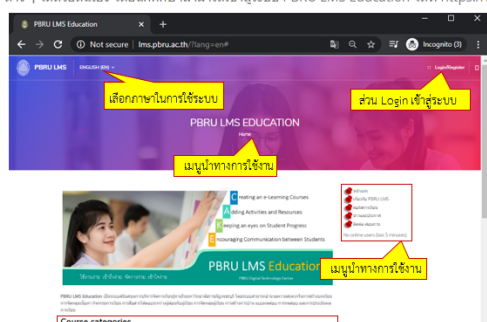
PBRU LMS Education

Not secure | lms.pbru.ac.th/?lang=en#

Incognito (3)

PBRU LMS

ENGLISH (EN)

Login/Register

เลือกภาษาในการใช้ระบบ

ส่วน Login เข้าสู่ระบบ

PBRU LMS EDUCATION

Home

เมนูนำทางการใช้งาน

Creating an e-Learning Courses
Adding Activities and Resources
Keeping an eyes on Student Progress
Encouraging Communication between Students

PBRU LMS Education

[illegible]

เมนูนำทางการใช้งาน

No online users (last 5 minutes)

PBRU LMS Education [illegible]

Course categories